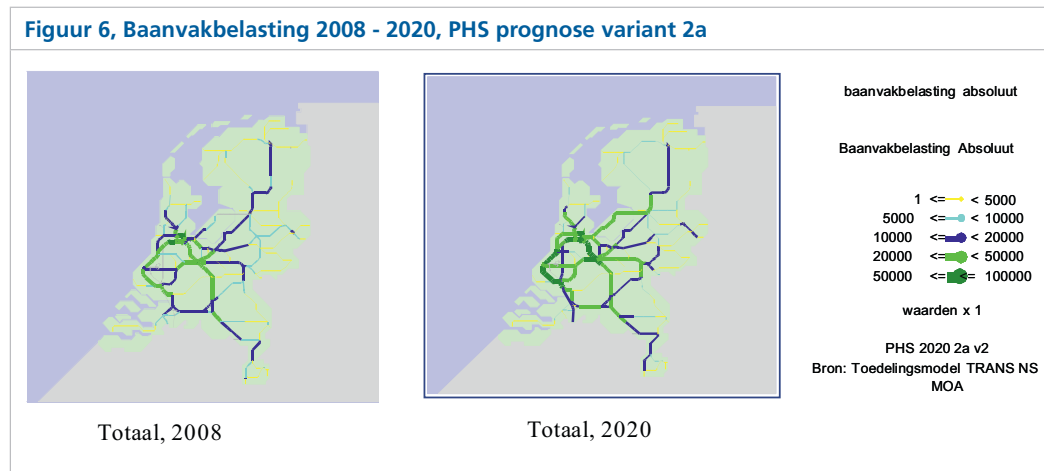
Figuur 6, Baanvakbelasting 2008 - 2020, PHS prognose variant 2a

baanvakbelasting absoluut

Baanvakbelasting Absoluut

| | | |
|---|---|---|
| 1 | <= | < 5000 |
| 5000 | <= | < 10000 |
| 10000 | <= | < 20000 |
| 20000 | <= | < 50000 |
| 50000 | <= | <= 100000 |

waarden x 1

PHS 2020 2a v2
Bron: Toedelingsmodel TRANS NS MOA

Totaal, 2008

Totaal, 2020